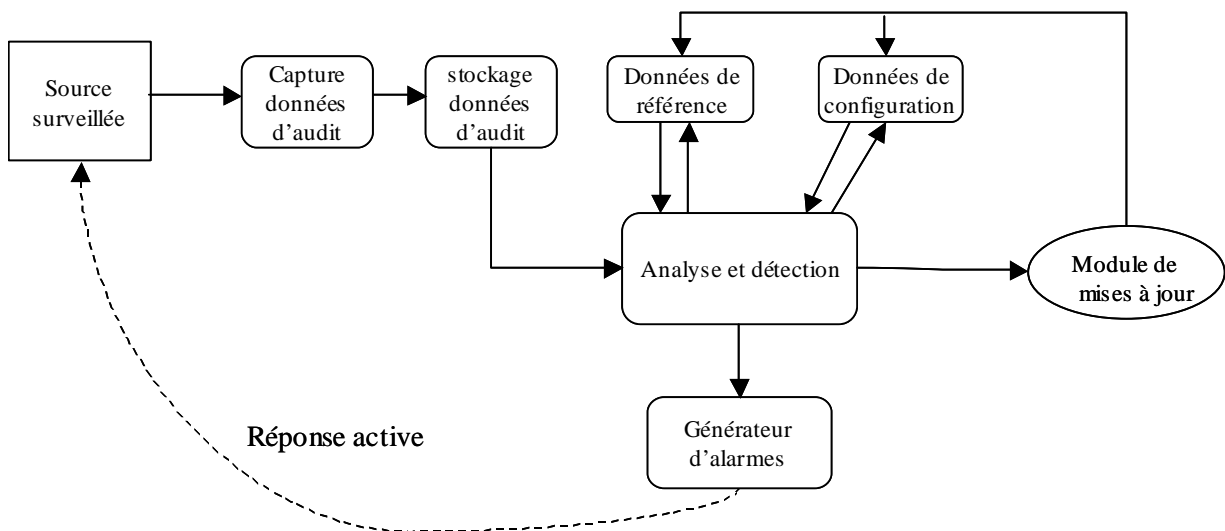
Source surveillée

Capture données d'audit

stockage données d'audit

Données de référence

Données de configuration

Analyse et détection

Module de mises à jour

Générateur d'alarmes

Réponse active